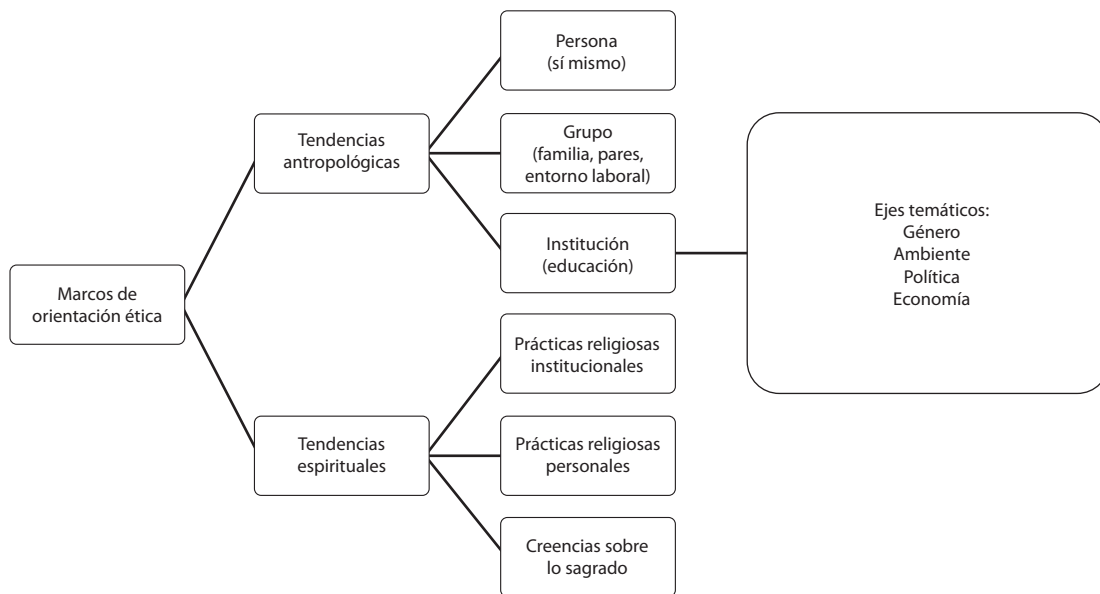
Marcos de orientación ética

Tendencias antropológicas

Persona
(sí mismo)

Grupo
(familia, pares, entorno laboral)

Institución
(educación)

Ejes temáticos:
Género
Ambiente
Política
Economía

Tendencias espirituales

Prácticas religiosas institucionales

Prácticas religiosas personales

Creencias sobre lo sagrado